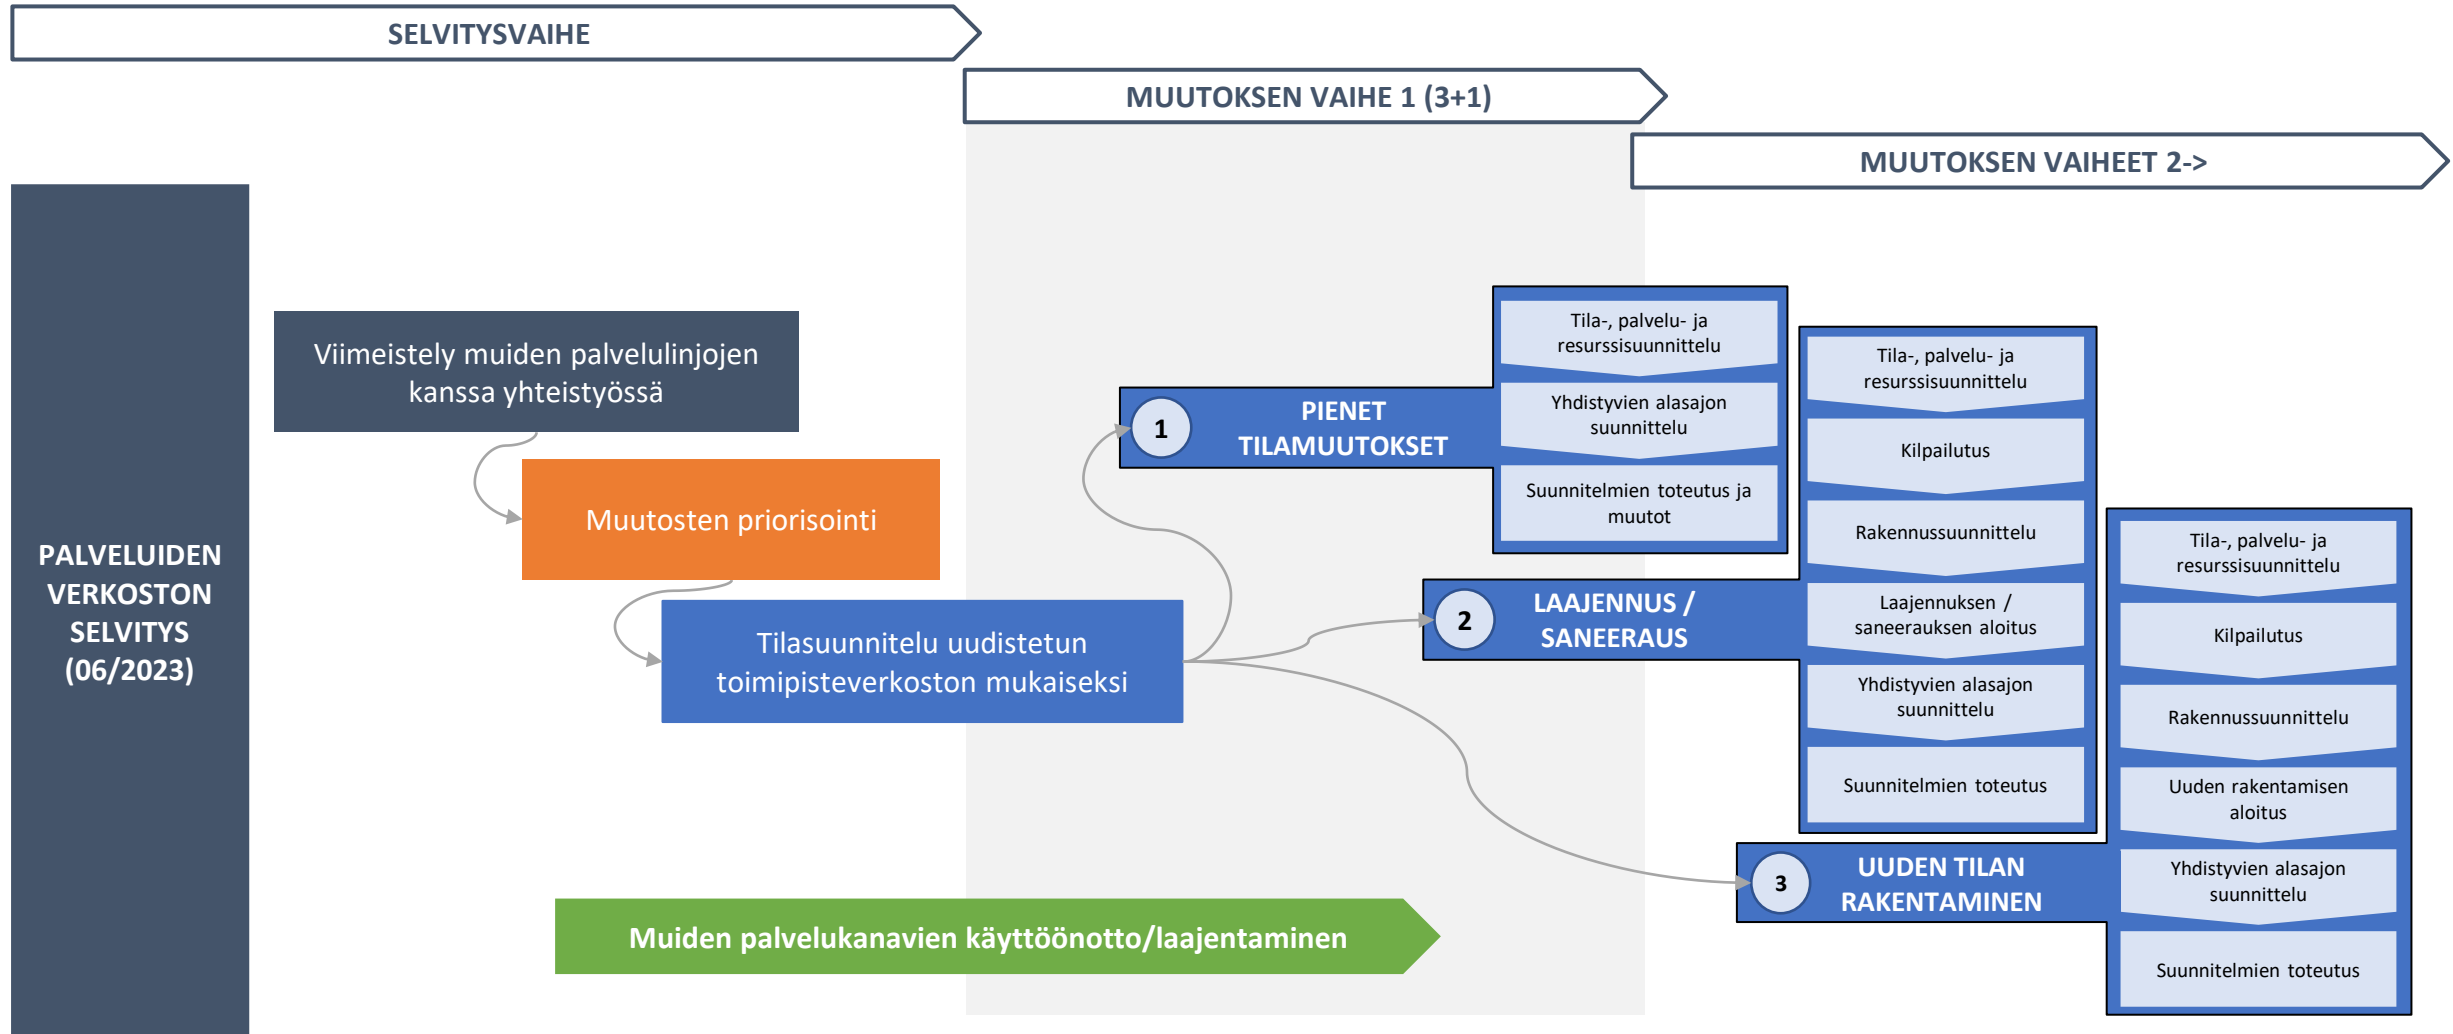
SELVITYSVAIHE

MUUTOKSEN VAIHE 1 (3+1)

MUUTOKSEN VAIHEET 2->

PALVELUIDEN VERKOSTON SELVITYS (06/2023)

Viimeistely muiden palvelulinjojen kanssa yhteistyössä

Muutosten priorisointi

Tilasuunnitelu uudistetun toimipisteverkoston mukaiseksi

Muiden palvelukanavien käyttöönotto/laajentaminen

1 PIENET TILAMUUTOKSET

Tila-, palvelu- ja resurssisuunnittelu

Yhdistyvien alasajon suunnittelu

Suunnitelmien toteutus ja muutot

2 LAAJENNUS / SANEERAUS

Tila-, palvelu- ja resurssisuunnittelu

Kilpailutus

Rakennussuunnittelu

Laajennuksen / saneerauksen aloitus

Yhdistyvien alasajon suunnittelu

Suunnitelmien toteutus

3 UUDEN TILAN RAKENTAMINEN

Tila-, palvelu- ja resurssisuunnittelu

Kilpailutus

Rakennussuunnittelu

Uuden rakentamisen aloitus

Yhdistyvien alasajon suunnittelu

Suunnitelmien toteutus